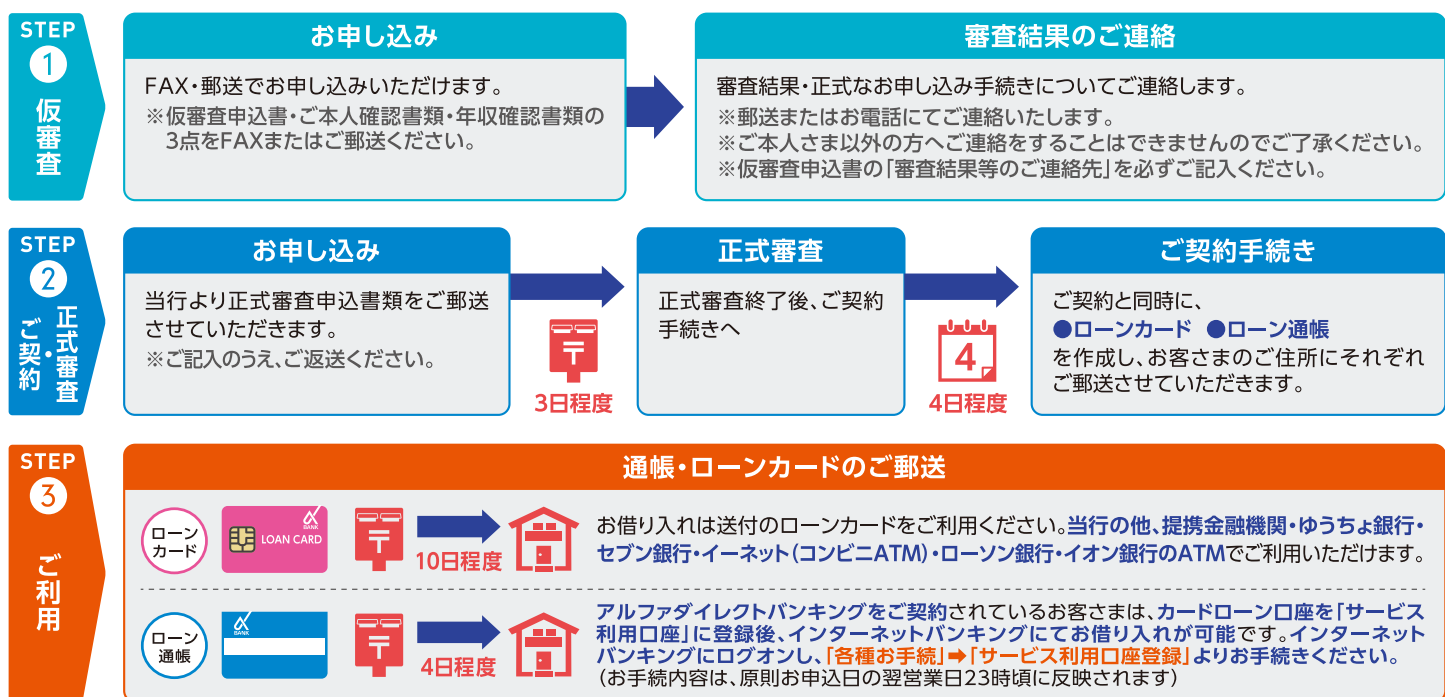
STEP
1
仮審査

お申し込み

FAX・郵送でお申し込みいただけます。
※仮審査申込書・ご本人確認書類・年収確認書類の3点をFAXまたはご郵送ください。

審査結果のご連絡

審査結果・正式なお申し込み手続きについてご連絡します。
※郵送またはお電話にてご連絡いたします。
※ご本人さま以外の方へご連絡をすることはできませんのでご了承ください。
※仮審査申込書の「審査結果等のご連絡先」を必ずご記入ください。

STEP
2
正式審査・ご契約

お申し込み

当行より正式審査申込書類をご郵送させていただきます。
※ご記入のうえ、ご返送ください。

3日程度

正式審査

正式審査終了後、ご契約手続きへ

4
4日程度

ご契約手続き

ご契約と同時に、
●ローンカード ●ローン通帳
を作成し、お客さまのご住所にそれぞれご郵送させていただきます。

STEP
3
ご利用

通帳・ローンカードのご郵送

ローンカード
BANK
LOAN CARD
10日程度
お借り入れは送付のローンカードをご利用ください。当行の他、提携金融機関・ゆうちょ銀行・セブン銀行・イーネット(コンビニATM)・ローソン銀行・イオン銀行のATMでご利用いただけます。

ローン通帳
BANK
4日程度
アルファダイレクトバンキングをご契約されているお客さまは、カードローン口座を「サービス利用口座」に登録後、インターネットバンキングにてお借り入れが可能です。インターネットバンキングにログオンし、「各種お手続」➡「サービス利用口座登録」よりお手続きください。
(お手続内容は、原則お申込日の翌営業日23時頃に反映されます)